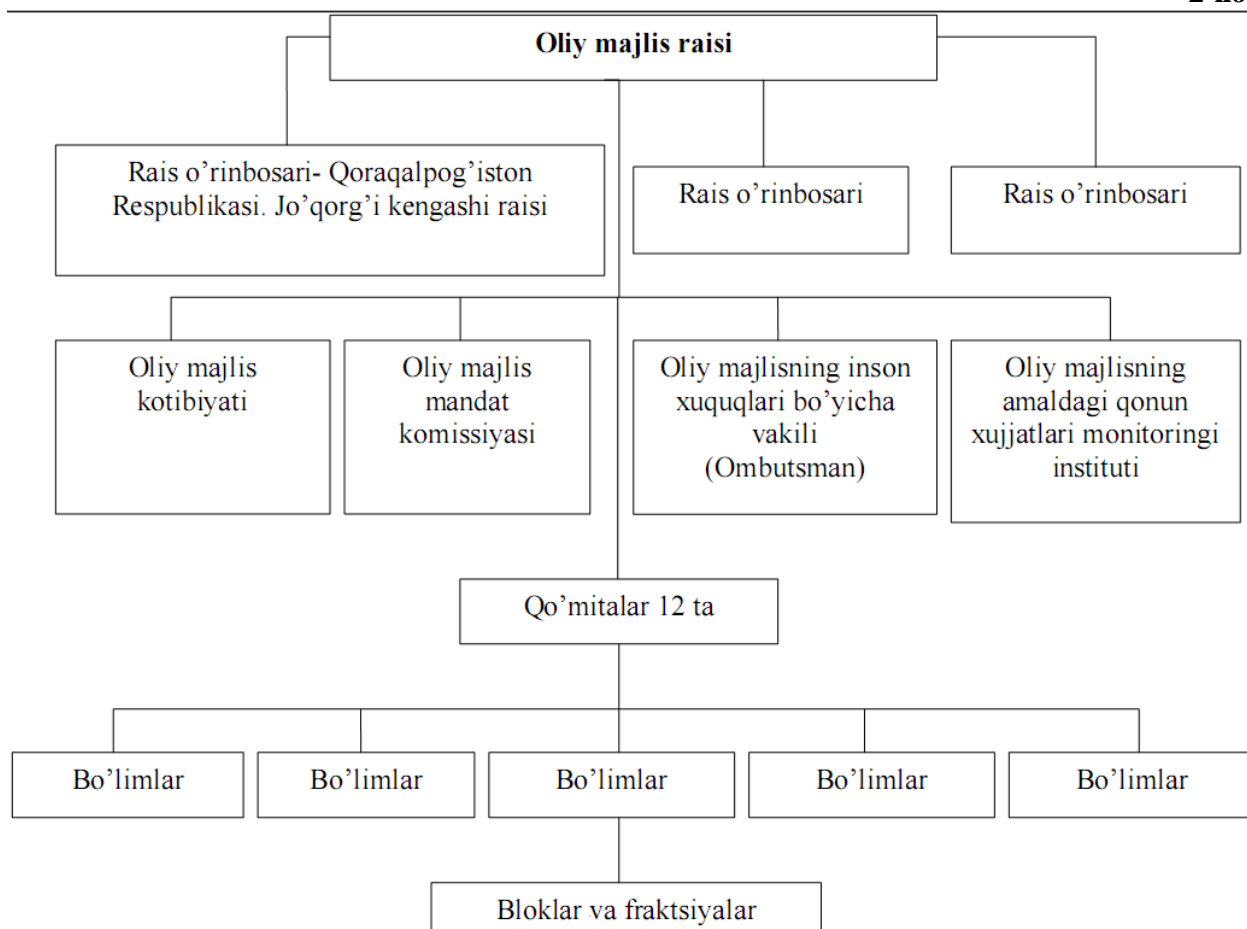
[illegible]

Oliy majlis raisi

Rais o'rinbosari- Qoraqalpog'iston Respublikasi. Jo'qorg'i kengashi raisi

Rais o'rinbosari

Rais o'rinbosari

Oliy majlis kotibiyati

Oliy majlis mandat komissiyasi

Oliy majlisning inson xuquqlari bo'yicha vakili (Ombutsman)

Oliy majlisning amaldagi qonun xujjatlari monitoringi instituti

Qo'mitalar 12 ta

Bo'limlar

Bo'limlar

Bo'limlar

Bo'limlar

Bo'limlar

Bloklar va fraktsiyalar